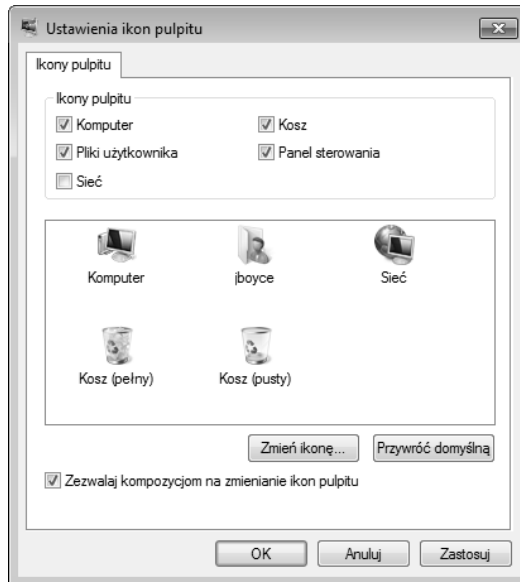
Ustawienia ikon pulpitu

Ikony pulpitu

Ikony pulpitu

Komputer

Kosz

Pliki użytkownika

Panel sterowania

Sieć

Komputer

jboyce

Sieć

Kosz (pełny)

Kosz (pusty)

Zmień ikonę...

Przywróć domyślną

Zezwalaj kompozycjom na zmienianie ikon pulpitu

OK

Anuluj

Zastosuj